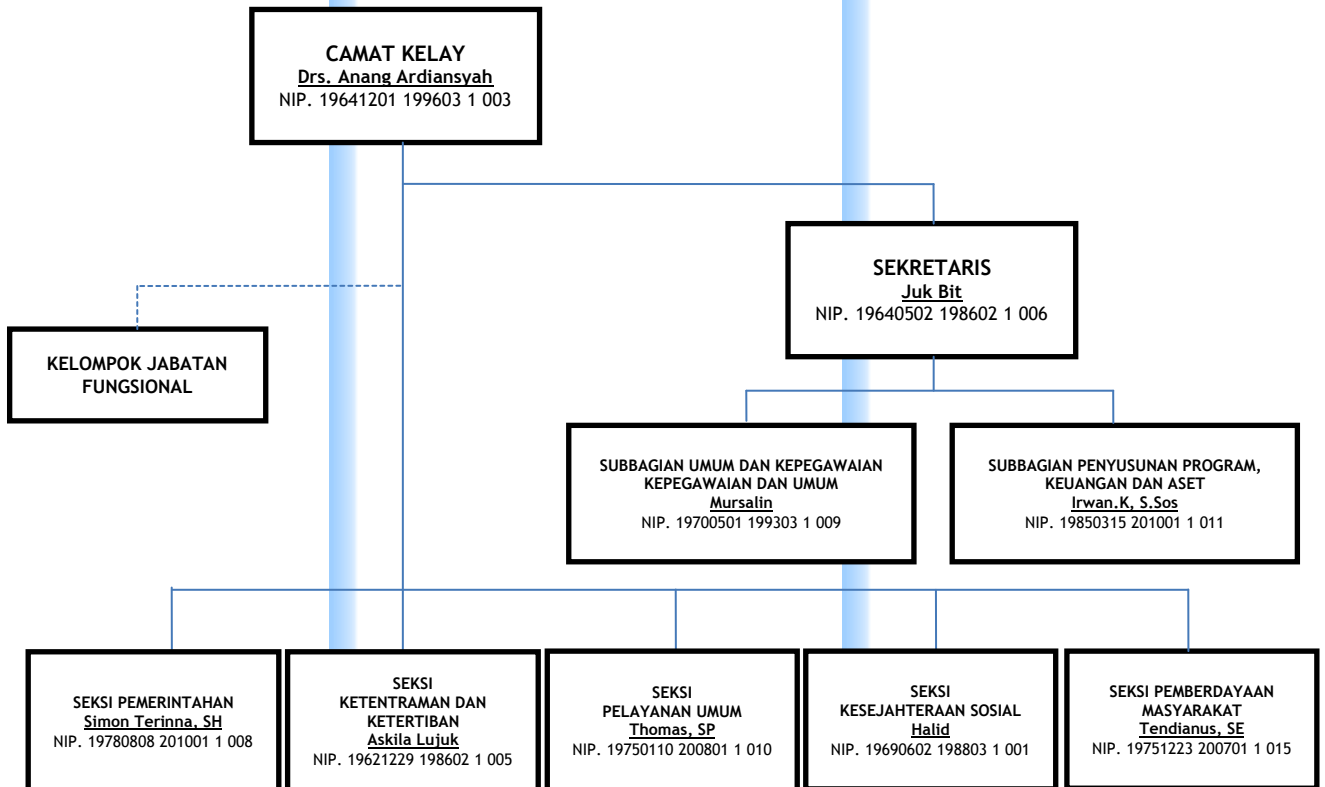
CAMAT KELAY
Drs. Anang Ardiansyah
NIP. 19641201 199603 1 003

SEKRETARIS
Juk Bit
NIP. 19640502 198602 1 006

KELOMPOK JABATAN FUNGSIONAL

SUBBAGIAN UMUM DAN KEPEGAWAIAN KEPEGAWAIAN DAN UMUM
Mursalin
NIP. 19700501 199303 1 009

SUBBAGIAN PENYUSUNAN PROGRAM, KEUANGAN DAN ASET
Irwan.K, S.Sos
NIP. 19850315 201001 1 011

SEKSI PEMERINTAHAN
Simon Terinna, SH
NIP. 19780808 201001 1 008

SEKSI KETENTRAMAN DAN KETERTIBAN
Askila Lujuk
NIP. 19621229 198602 1 005

SEKSI PELAYANAN UMUM
Thomas, SP
NIP. 19750110 200801 1 010

SEKSI KESEJAHTERAAN SOSIAL
Halid
NIP. 19690602 198803 1 001

SEKSI PEMBERDAYAAN MASYARAKAT
Tendianus, SE
NIP. 19751223 200701 1 015